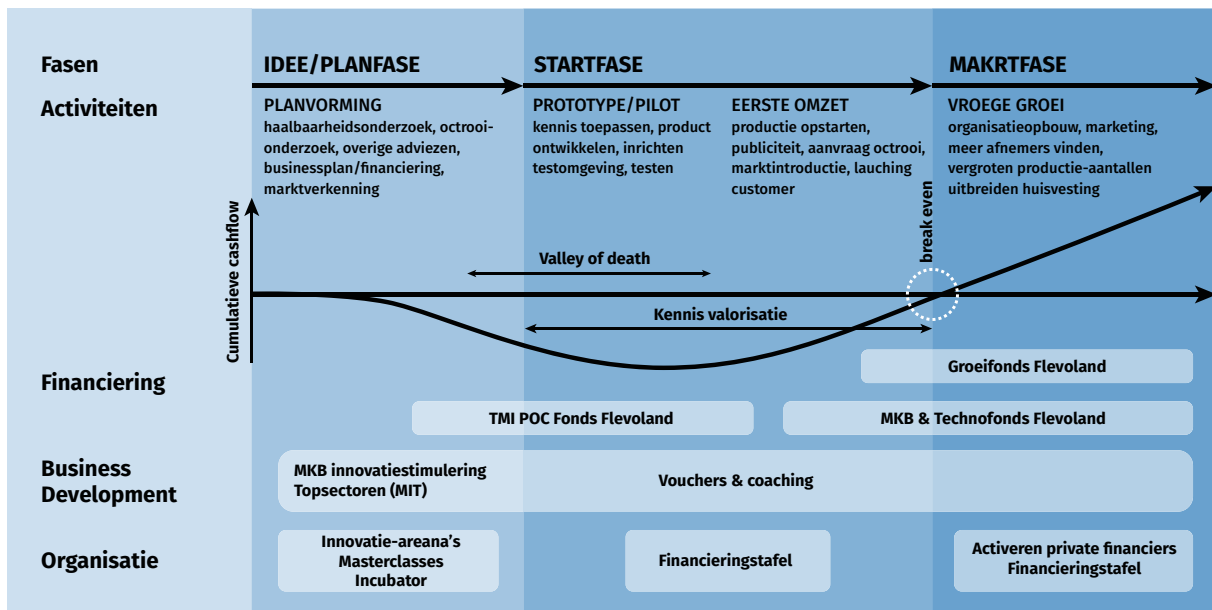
Fasen

Activiteiten

IDEE/PLANFASE

PLANVORMING
haalbaarheidsonderzoek, octrooionderzoek, overige adviezen, businessplan/financiering, marktverkenning

STARTFASE

PROTOTYPE/PILOT
kennis toepassen, product ontwikkelen, inrichten testomgeving, testen

EERSTE OMZET
productie opstarten, publiciteit, aanvraag octrooi, marktintroductie, lauching customer

MAKRTFASE

VROEGE GROEI
organisatieopbouw, marketing, meer afnemers vinden, vergroten productie-aantallen uitbreiden huisvesting

Cumulatieve cashflow

break even

Valley of death

Kennis valorisatie

Financiering

Groeifonds Flevoland

TMI POC Fonds Flevoland

MKB & Technofonds Flevoland

Business Development

MKB innovatiestimulering Topsectoren (MIT)

Vouchers & coaching

Organisatie

Innovatie-areana's Masterclasses Incubator

Financieringstafel

Activeren private financiers Financieringstafel